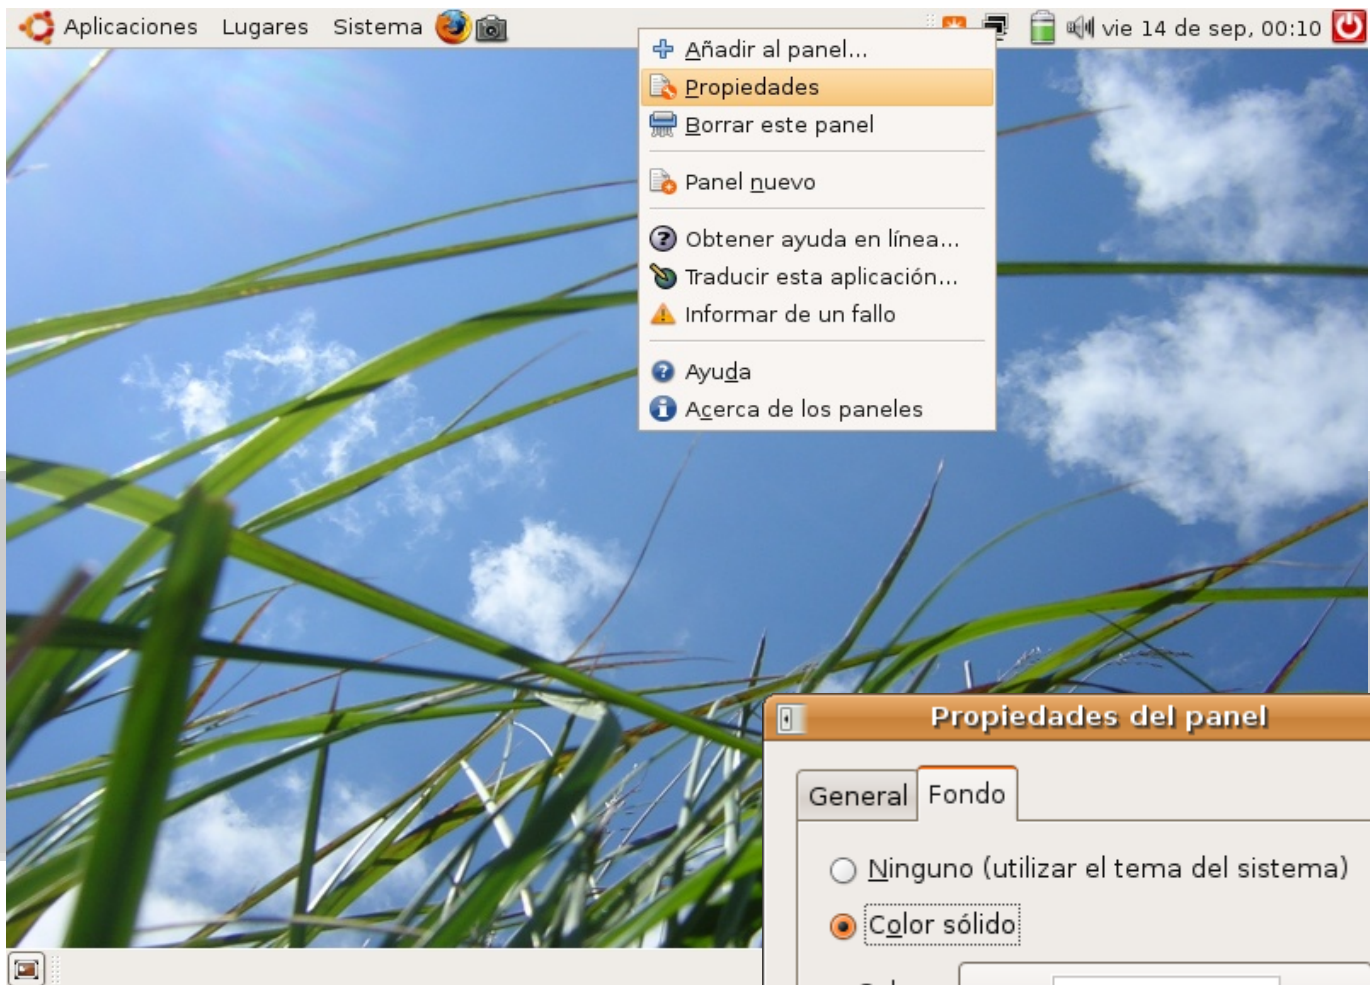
Aplicaciones Lugares Sistema

vie 14 de sep, 00:10

Añadir al panel...
Propiedades
Borrar este panel

Panel nuevo

Obtener ayuda en línea...
Traducir esta aplicación...
Informar de un fallo

Ayuda
Acerca de los paneles

Propiedades del panel

General Fondo

Ninguno (utilizar el tema del sistema)
Color sólido